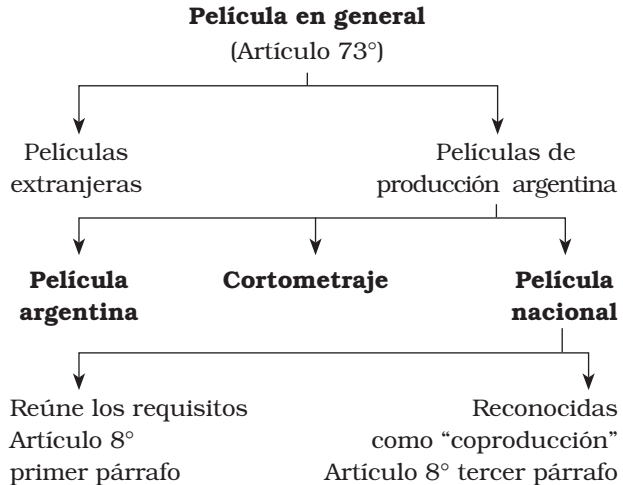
Película en general
(Artículo 73°)

Películas extranjeras

Películas de producción argentina

Película argentina

Cortometraje

Película nacional

Reúne los requisitos Artículo 8° primer párrafo

Reconocidas como “coproducción” Artículo 8° tercer párrafo